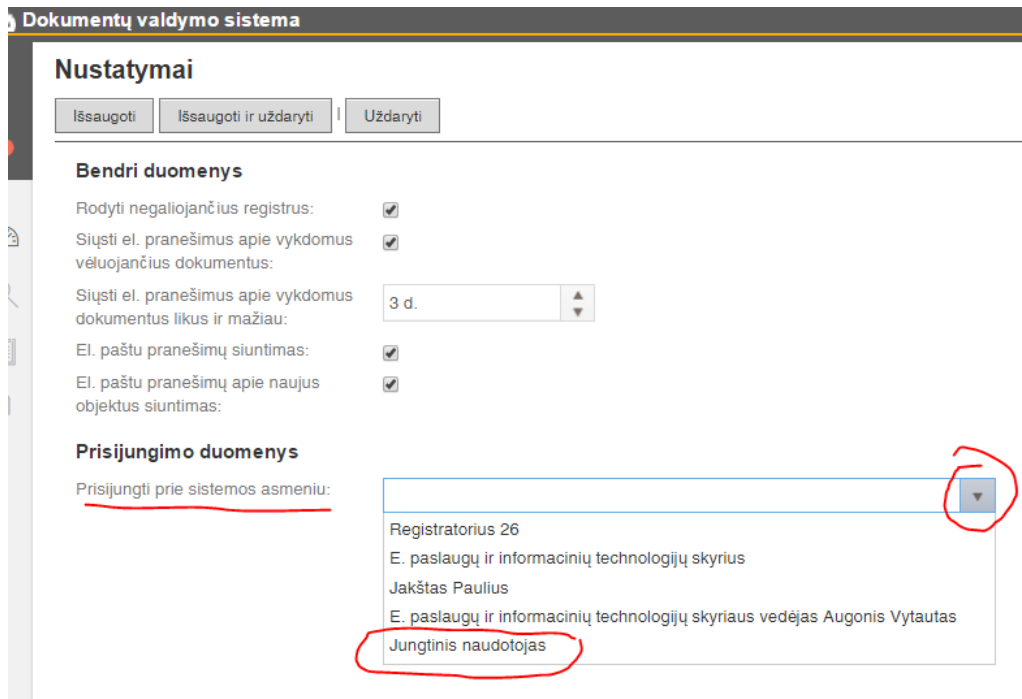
Dokumentų valdymo sistema

Nustatymai

Išsaugoti
Išsaugoti ir uždaryti
Uždaryti

Bendri duomenys

Rodyti negaliojančius registrus:
Siųsti el. pranešimus apie vykdomus vėluojančius dokumentus:
Siųsti el. pranešimus apie vykdomus dokumentus likus ir mažiau:
3 d.
El. paštu pranešimų siuntimas:
El. paštu pranešimų apie naujus objektus siuntimas:

Prisijungimo duomenys

Prisijungti prie sistemos asmeniu:

Registratorius 26
E. paslaugų ir informacinių technologijų skyrius
Jakštas Paulius
E. paslaugų ir informacinių technologijų skyriaus vedėjas Augonis Vytautas
Jungtinis naudotojas